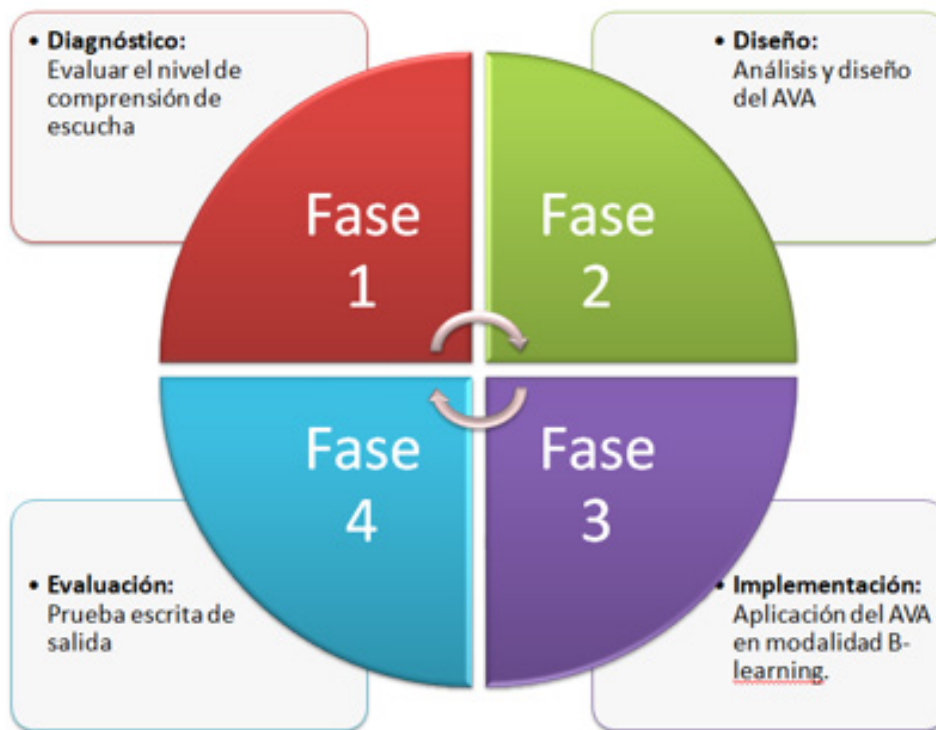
• **Diagnóstico:** Evaluar el nivel de comprensión de escucha

• **Diseño:** Análisis y diseño del AVA

Fase 1

Fase 2

Fase 4

Fase 3

• **Evaluación:** Prueba escrita de salida

• **Implementación:** Aplicación del AVA en modalidad B-learning.